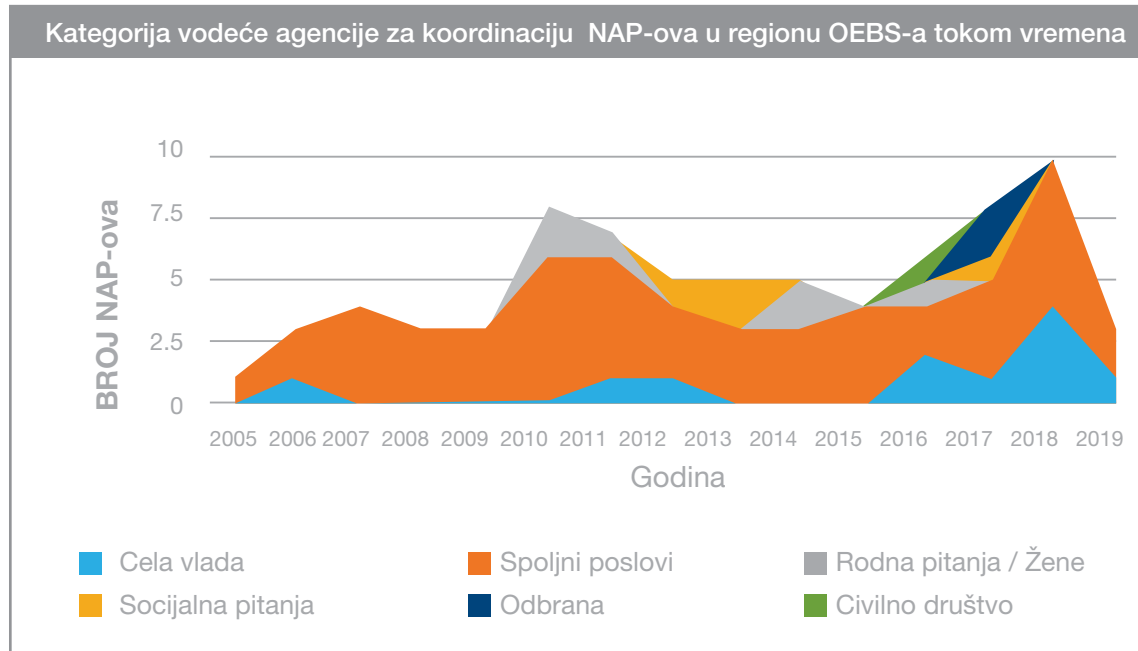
Kategorija vodeće agencije za koordinaciju NAP-ova u regionu OEBS-a tokom vremena

BROJ NAP-ova

10
7.5
5
2.5
0

2005 2006 2007 2008 2009 2010 2011 2012 2013 2014 2015 2016 2017 2018 2019

Godina

Cela vlada
Spoljni poslovi
Rodna pitanja / Žene
Socijalna pitanja
Odbrana
Civilno društvo